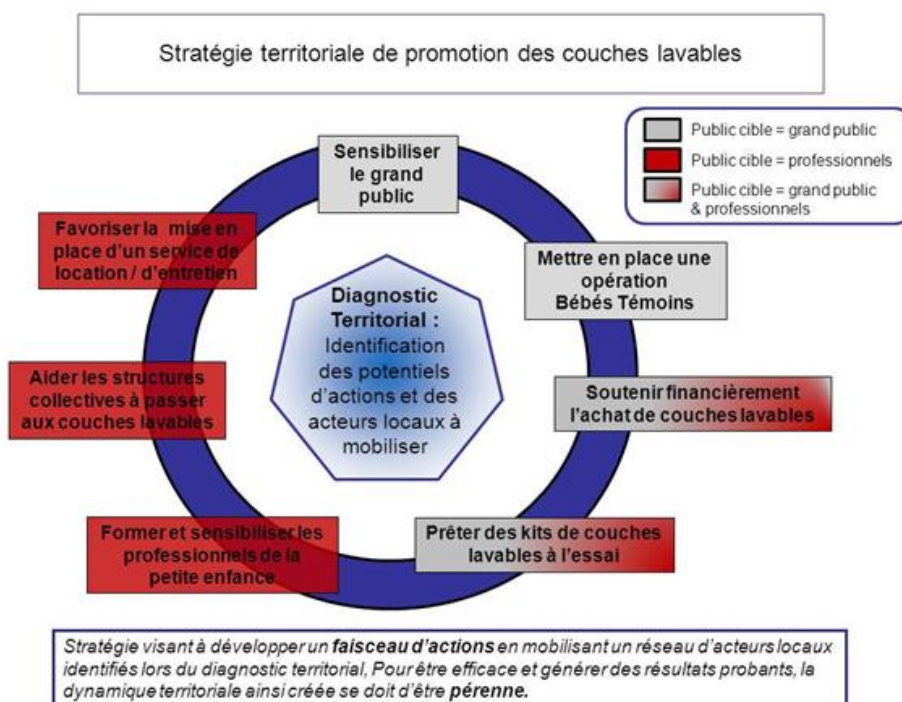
Stratégie territoriale de promotion des couches lavables

Public cible = grand public
Public cible = professionnels
Public cible = grand public & professionnels

Sensibiliser le grand public

Mettre en place une opération Bébés Témoins

Soutenir financièrement l'achat de couches lavables

Prêter des kits de couches lavables à l'essai

Former et sensibiliser les professionnels de la petite enfance

Aider les structures collectives à passer aux couches lavables

Favoriser la mise en place d'un service de location / d'entretien

Diagnostic Territorial : Identification des potentiels d'actions et des acteurs locaux à mobiliser

Stratégie visant à développer un **faisceau d'actions** en mobilisant un réseau d'acteurs locaux identifiés lors du diagnostic territorial, Pour être efficace et générer des résultats probants, la dynamique territoriale ainsi créée se doit d'être **pérenne.**